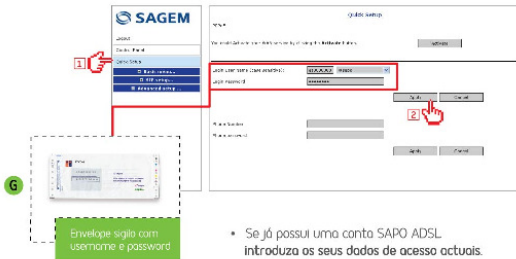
SAGEM

Logout

Status: Paid

Quick Setup

Basic setup

Wifi setup

Advanced setup

1

Quick Setup

Activate

ADSL User Name (Case sensitive):

sapo

ADSL Password:

••••••••

Apply

Cancel

2

Apply

Cancel

G

Envelope sigilo com username e password

• Se já possui uma conta SAPO ADSL, introduza os seus dados de acesso actuais.